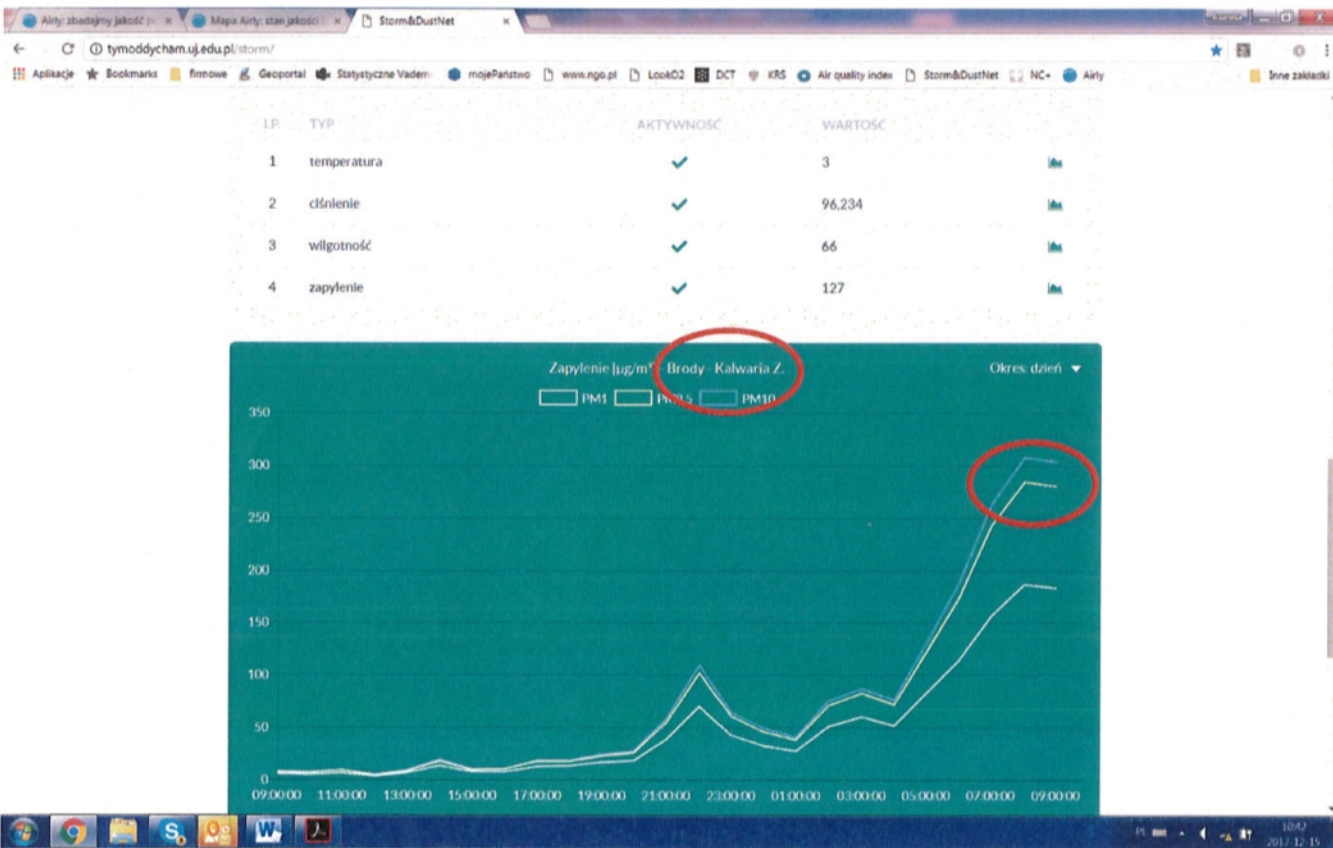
Airly: zbadajmy jakość p ×
Mapa Airly: stan jakości ×
Storm&DustNet ×

tymoddycham.uj.edu.pl/storm/

Aplikacje Bookmarks firmowe Geoportal Statystyczne Vadem mojePaństwo www.ngo.pl LookO2 DCT KRS Air quality index Storm&DustNet NC+ Airly Inne zakładki

| LP. | TYP | AKTYWNOŚĆ | WARTOŚĆ |
|---|---|---|---|
| 1 | temperatura | ✓ | 3 |
| 2 | ciśnienie | ✓ | 96,234 |
| 3 | wilgotność | ✓ | 66 |
| 4 | zapylenie | ✓ | 127 |

Zapylenie [µg/m³] Brody - Kalwaria Z.
Okres: dzień
PM1 PM2.5 PM10

350
300
250
200
150
100
50
0

09:00:00 11:00:00 13:00:00 15:00:00 17:00:00 19:00:00 21:00:00 23:00:00 01:00:00 03:00:00 05:00:00 07:00:00 09:00:00

PL 10:42 2017-12-15